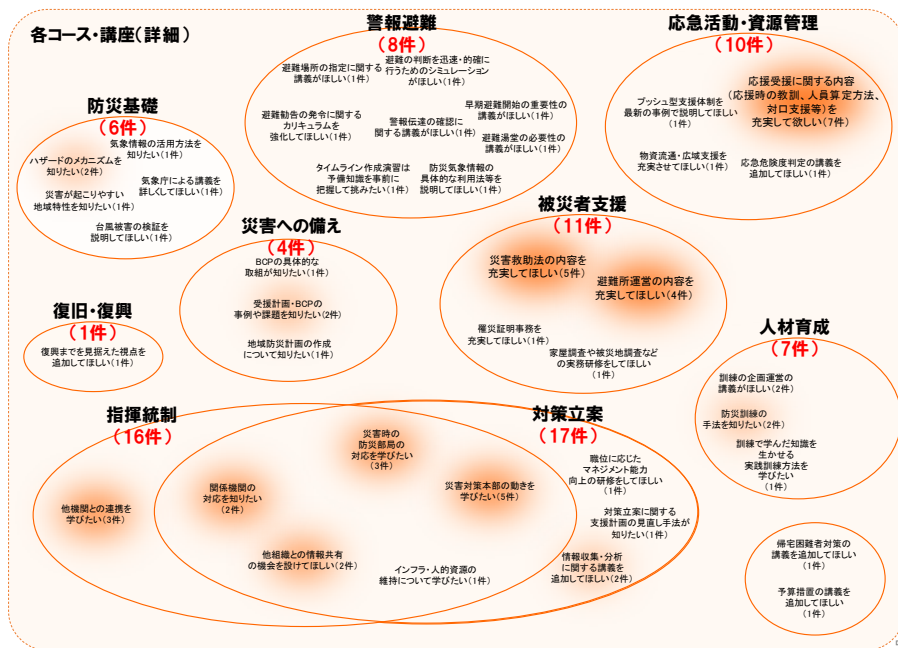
各コース・講座（詳細）

警報避難
（8件）
避難場所の指定に関する講義がほしい（1件）
避難の判断を迅速・的確に行うためのシミュレーションがほしい（1件）
避難勧告の発令に関するカリキュラムを強化してほしい（1件）
警報伝達の確認に関する講義がほしい（1件）
早期避難開始の重要性の講義がほしい（1件）
避難湯堂の必要性の講義がほしい（1件）
タイムライン作成演習は予備知識を事前に把握して挑みたい（1件）
防災気象情報の具体的な利用法等を説明してほしい（1件）

応急活動・資源管理
（10件）
プッシュ型支援体制を最新の事例で説明してほしい（1件）
応援受援に関する内容（応援時の教訓、人員算定方法、対口支援等）を充実して欲しい（7件）
物資流通・広域支援を充実させてほしい（1件）
応急危険度判定の講義を追加してほしい（1件）

防災基礎
（6件）
気象情報の活用方法を知りたい（1件）
ハザードのメカニズムを知りたい（2件）
気象庁による講義を詳しくしてほしい（1件）
災害が起こりやすい地域特性を知りたい（1件）
台風被害の検証を説明してほしい（1件）

災害への備え
（4件）
BCPの具体的な取組が知りたい（1件）
受援計画・BCPの事例や課題を知りたい（2件）
地域防災計画の作成について知りたい（1件）

被災者支援
（11件）
災害救助法の内容を充実してほしい（5件）
避難所運営の内容を充実してほしい（4件）
罹災証明事務を充実してほしい（1件）
家屋調査や被災地調査などの実務研修をしてほしい（1件）

復旧・復興
（1件）
復興までを見据えた視点を追加してほしい（1件）

人材育成
（7件）
訓練の企画運営の講義がほしい（2件）
防災訓練の手法を知りたい（2件）
訓練で学んだ知識を生かせる実践訓練方法を学びたい（1件）

指揮統制
（16件）
対策立案
（17件）
他機関との連携を学びたい（3件）
関係機関の対応を知りたい（2件）
災害時の防災部局の対応を学びたい（3件）
災害対策本部の動きを学びたい（5件）
他組織との情報共有の機会を設けてほしい（2件）
インフラ・人的資源の維持について学びたい（1件）
職位に応じたマネジメント能力向上の研修をしてほしい（1件）
対策立案に関する支援計画の見直し手法が知りたい（1件）
情報収集・分析に関する講義を追加してほしい（2件）

帰宅困難者対策の講義を追加してほしい（1件）
予算措置の講義を追加してほしい（1件）